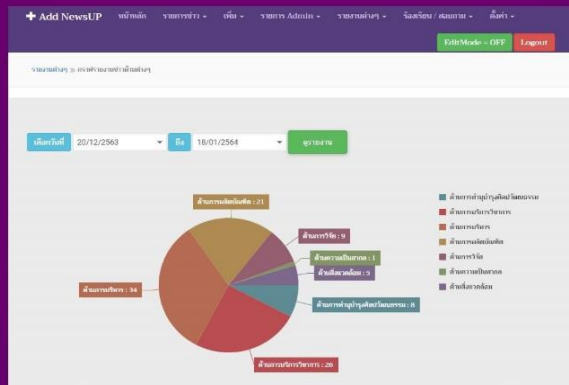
✚ Add NewsUP หน้าหลัก รายการข่าว ▾ เพิ่ม ▾ รายการ Admin ▾ รายงานต่างๆ ▾ ร้องเรียน / สอบถาม ▾ ตั้งค่า ▾

EditMode = OFF Logout

รายงานต่างๆ » กราฟรายงานข่าวด้านต่างๆ

เลือกวันที่ 20/12/2563 ถึง 18/01/2564 ดูรายงาน

ด้านการผลิตบัณฑิต : 21
ด้านการวิจัย : 9
ด้านความเป็นสากล : 1
ด้านสิ่งแวดล้อม : 5
ด้านการทำนุบำรุงศิลปวัฒนธรรม : 8
ด้านการบริการวิชาการ : 26
ด้านการบริหาร : 34

ด้านการทำนุบำรุงศิลปวัฒนธรรม
ด้านการบริการวิชาการ
ด้านการบริหาร
ด้านการผลิตบัณฑิต
ด้านการวิจัย
ด้านความเป็นสากล
ด้านสิ่งแวดล้อม